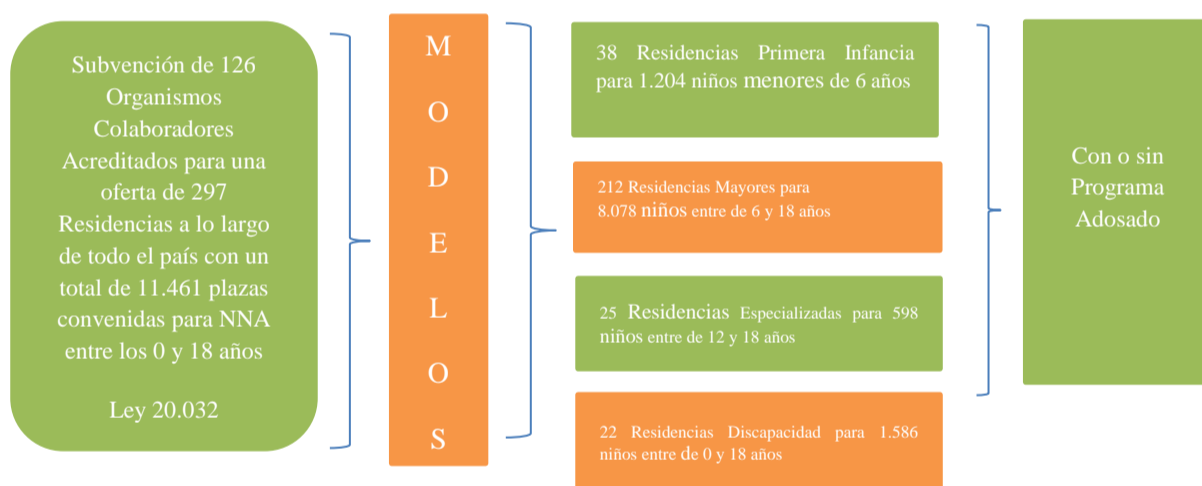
Subvención de 126 Organismos Colaboradores Acreditados para una oferta de 297 Residencias a lo largo de todo el país con un total de 11.461 plazas convenidas para NNA entre los 0 y 18 años

Ley 20.032

M O D E L O S

38 Residencias Primera Infancia para 1.204 niños menores de 6 años

212 Residencias Mayores para 8.078 niños entre de 6 y 18 años

25 Residencias Especializadas para 598 niños entre de 12 y 18 años

22 Residencias Discapacidad para 1.586 niños entre de 0 y 18 años

Con o sin Programa Adosado